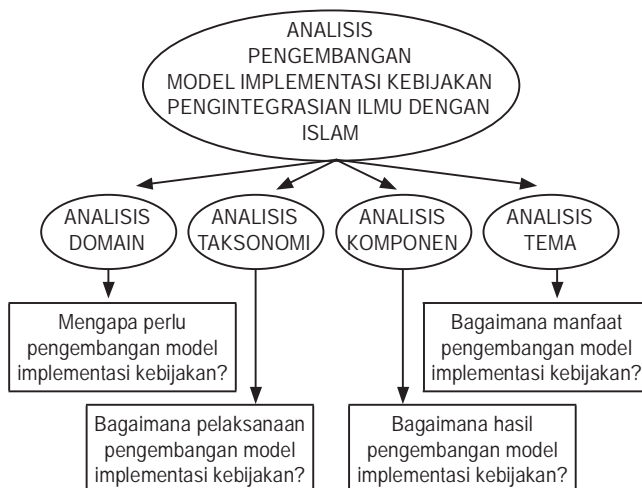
ANALISIS PENGEMBANGAN MODEL IMPLEMENTASI KEBIJAKAN PENGINTEGRASIAN ILMU DENGAN ISLAM

ANALISIS DOMAIN

ANALISIS TAKSONOMI

ANALISIS KOMPONEN

ANALISIS TEMA

Mengapa perlu pengembangan model implementasi kebijakan?

Bagaimana manfaat pengembangan model implementasi kebijakan?

Bagaimana pelaksanaan pengembangan model implementasi kebijakan?

Bagaimana hasil pengembangan model implementasi kebijakan?